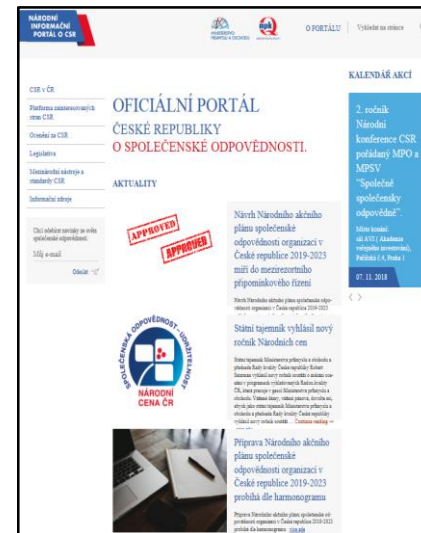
NÁRODNÍ INFORMAČNÍ PORTÁL O CSR

MINISTERSTVO PRŮMYSLU A OBCHODU

O PORTÁLU | Vyhledat na stránce

CSR v ČR

Platforma zainteresovaných stran CSR

Ocenění za CSR

Legislativa

Mezinárodní nástroje a standardy CSR

Informační zdroje

Chci odebírat novinky ze světa společenské odpovědnosti

Můj e-mail

Odeslat

OFICIÁLNÍ PORTÁL

ČESKÉ REPUBLIKY

O SPOLEČENSKÉ ODPOVĚDNOSTI.

AKTUALITY

APPROVED

APPROVED

Návrh Národního akčního plánu společenské odpovědnosti organizací v České republice 2019-2023 míří do meziresortního připomínkového řízení

Návrh Národního akčního plánu společenské odpovědnosti organizací v České republice 2019-2023 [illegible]

SPOLEČENSKÁ ODPOVĚDNOST · UDRŽITELNOST

NÁRODNÍ CENA ČR

Státní tajemník vyhlásil nový ročník Národních cen

Státní tajemník Ministerstva průmyslu a obchodu a předseda Rady kvality České republiky Robert Szurman vyhlásil nový ročník soutěží o národní ceny v programech vyhlašovaných Radou kvality ČR, které pracují v gesci Ministerstva průmyslu a obchodu. Vítězné firmy, vítězné jednotky, stejně tak vítězové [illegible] vyhlášeny na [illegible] Continue reading →

Příprava Národního akčního plánu společenské odpovědnosti organizací v České republice 2019-2023 probíhá dle harmonogramu

Příprava Národního akčního plánu společenské odpovědnosti organizací v České republice 2019-2023 probíhá dle harmonogramu. více zde

KALENDÁŘ AKCÍ

2. ročník Národní konference CSR pořádaný MPO a MPSV "Společně společensky odpovědně".

Místo konání: sál AVU | Akademie výtvarného umění, Palácká 1/4, Praha 1

07. 11. 2018